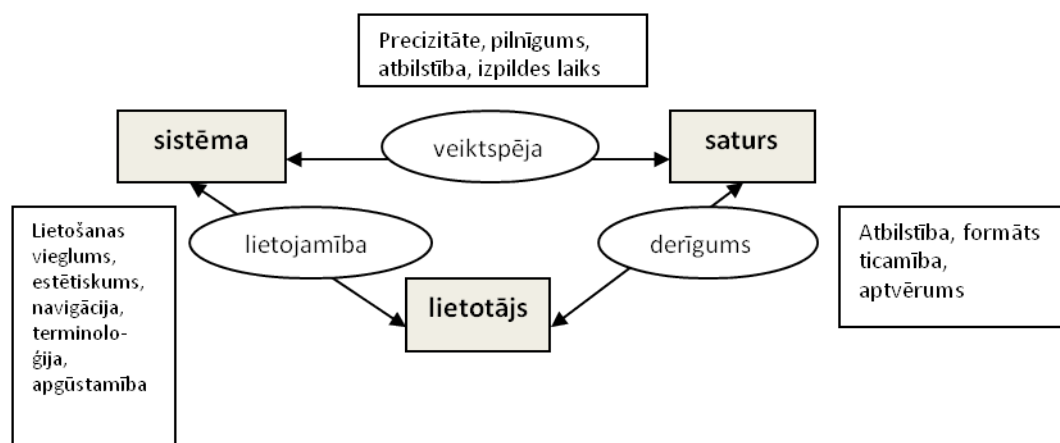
Precizitāte, pilnīgums, atbilstība, izpildes laiks

sistēma

veiktspēja

saturs

Lietošanas vieglums, estētiskums, navigācija, terminoloģija, apgūstamība

lietojamība

derīgums

Atbilstība, formāts ticamība, aptvērums

lietotājs